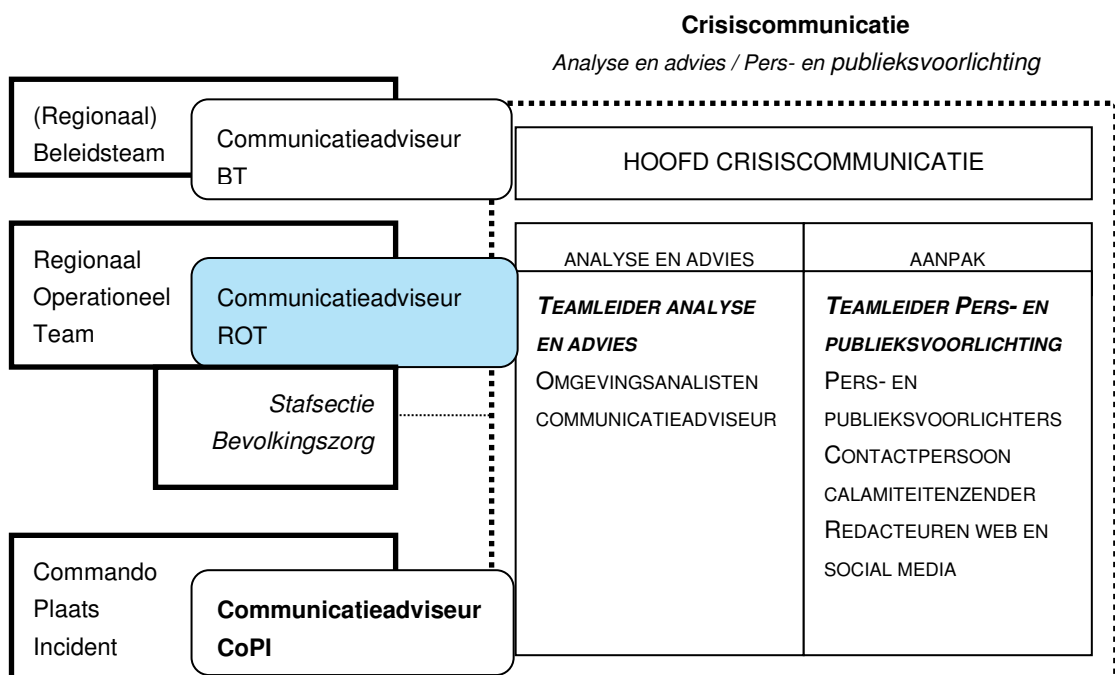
**Crisiscommunicatie**

*Analyse en advies / Pers- en publieksvoorlichting*

(Regionaal) Beleidsteam

Communicatieadviseur BT

HOOFD CRISISCOMMUNICATIE

Regionaal Operationeel Team

Communicatieadviseur ROT

*Stafsectie Bevolkingszorg*

| ANALYSE EN ADVIES | AANPAK |
|---|---|
| ***TEAMLEIDER ANALYSE EN ADVIES*** OMGEVINGSANALISTEN COMMUNICATIEADVISEUR | ***TEAMLEIDER PERS- EN PUBLIEKSVOORLICHTING*** PERS- EN PUBLIEKSVOORLICHTERS CONTACTPERSOON CALAMITEITENZENDER REDACTEUREN WEB EN SOCIAL MEDIA |

Commando Plaats Incident

**Communicatieadviseur CoPI**